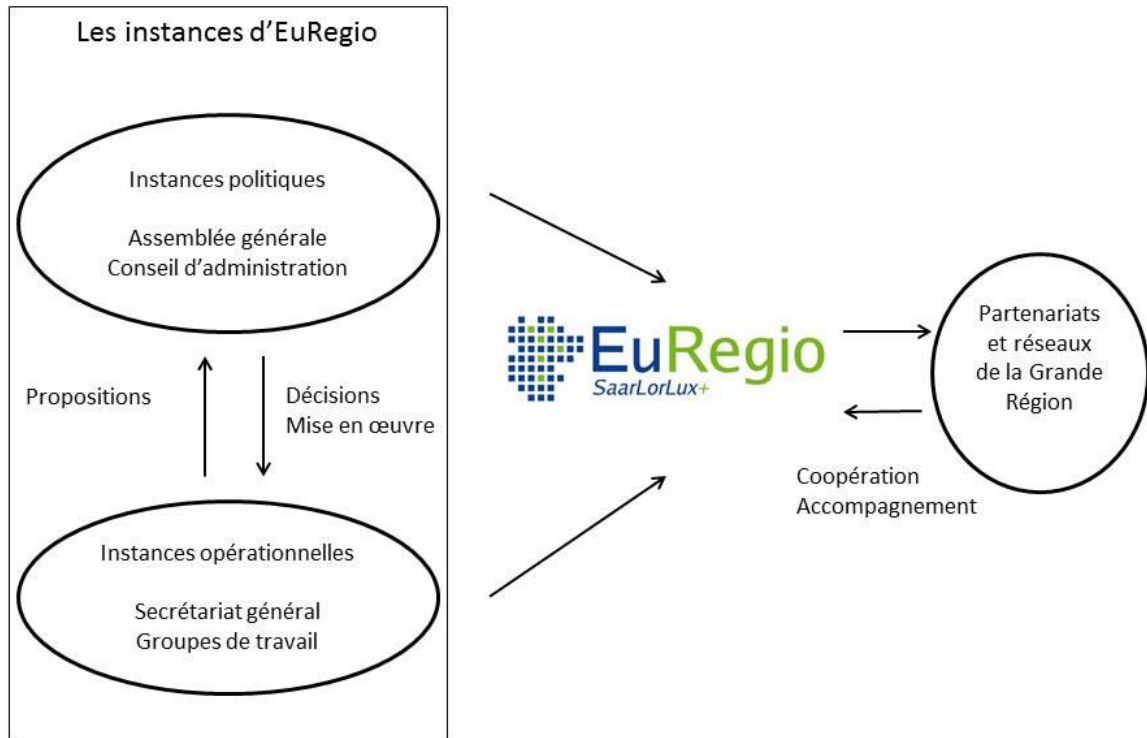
Les instances d'EuRegio

Instances politiques

Assemblée générale
Conseil d'administration

Propositions

Décisions
Mise en œuvre

Instances opérationnelles

Secrétariat général
Groupes de travail

EuRegio
SaarLorLux+

Partenariats et réseaux de la Grande Région

Coopération
Accompagnement